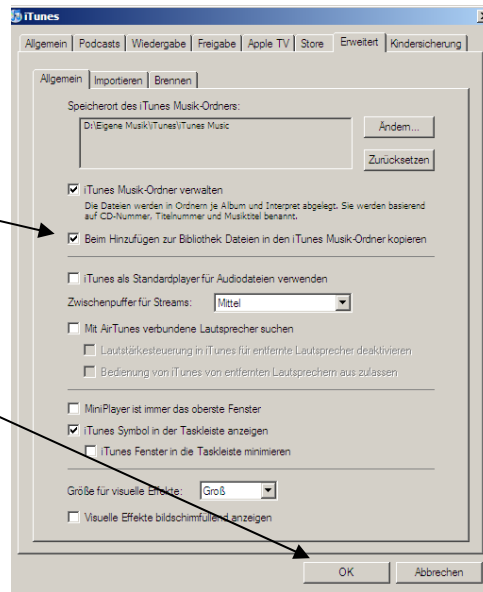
iTunes

Allgemein | Podcasts | Wiedergabe | Freigabe | Apple TV | Store | Erweitert | Kindersicherung

Allgemein | Importieren | Brennen

Speicherort des iTunes Musik-Ordners:

D:\Eigene Musik\iTunes\iTunes Music

Ändern...

Zurücksetzen

iTunes Musik-Ordner verwalten

Die Dateien werden in Ordnern je Album und Interpret abgelegt. Sie werden basierend auf CD-Nummer, Titelnummer und Musiktitel benannt.

Beim Hinzufügen zur Bibliothek Dateien in den iTunes Musik-Ordner kopieren

iTunes als Standardplayer für Audiodateien verwenden

Zwischenpuffer für Streams: Mittel

Mit AirTunes verbundene Lautsprecher suchen

Lautstärkesteuerung in iTunes für entfernte Lautsprecher deaktivieren

Bedienung von iTunes von entfernten Lautsprechern aus zulassen

MiniPlayer ist immer das oberste Fenster

iTunes Symbol in der Taskleiste anzeigen

iTunes Fenster in die Taskleiste minimieren

Größe für visuelle Effekte: Groß

Visuelle Effekte bildschirmfüllend anzeigen

OK

Abbrechen